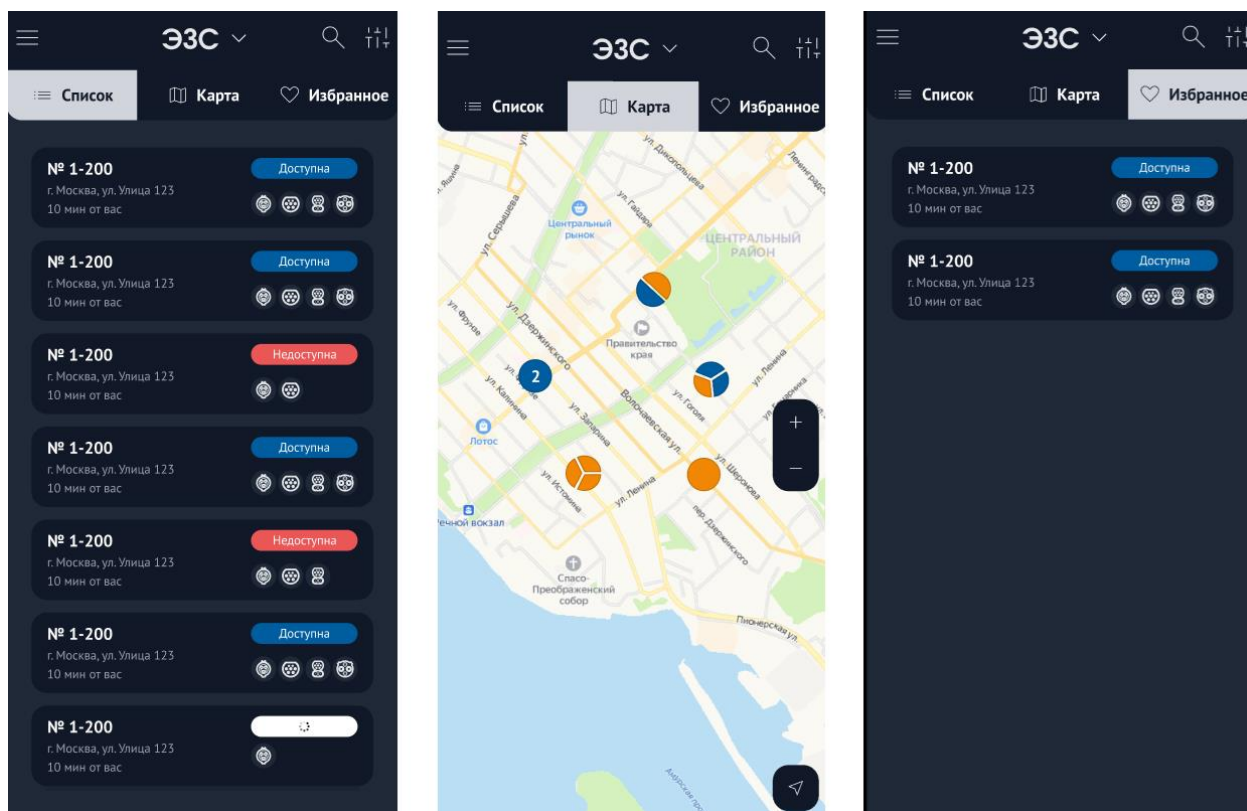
ЭЗС

Список Карта Избранное

№ 1-200
г. Москва, ул. Улица 123
10 мин от вас
Доступна

№ 1-200
г. Москва, ул. Улица 123
10 мин от вас
Доступна

№ 1-200
г. Москва, ул. Улица 123
10 мин от вас
Недоступна

№ 1-200
г. Москва, ул. Улица 123
10 мин от вас
Доступна

№ 1-200
г. Москва, ул. Улица 123
10 мин от вас
Недоступна

№ 1-200
г. Москва, ул. Улица 123
10 мин от вас
Доступна

№ 1-200
г. Москва, ул. Улица 123
10 мин от вас

ЭЗС

Список Карта Избранное

ул. Диктатуры Пролетариата
ул. Гайдара
ул. Сергея Лазо
Центральный рынок
ЦЕНТРАЛЬНЫЙ РАЙОН
ул. Фрунзе
ул. Дзержинского
Правительство края
2
ул. Калинина
ул. Запарина
Волочаевская ул.
ул. Гоголя
ул. Ленина
Лотос
ул. Истомина
ул. Ленина
ул. Шеронова
пер. Дзержинского
ечной вокзал
Спасо-Преображенский собор
Пионерская ул.
+
−

ЭЗС

Список Карта Избранное

№ 1-200
г. Москва, ул. Улица 123
10 мин от вас
Доступна

№ 1-200
г. Москва, ул. Улица 123
10 мин от вас
Доступна